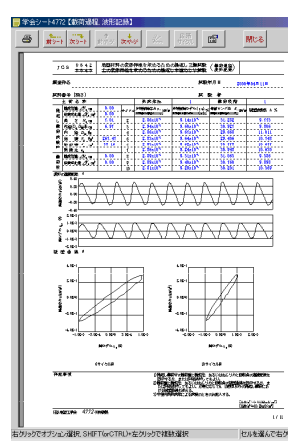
帳票シート4772【繰返載荷 波形記録】

新シート　次シート　次ページ　閉じる

JGS 0542

試験年月日 2009年04月11日

試料番号(深さ)

試験者

1/1

左クリックでオプション選択, SHIFTorCTRL+左クリックで複数選択　セルを選んでセク